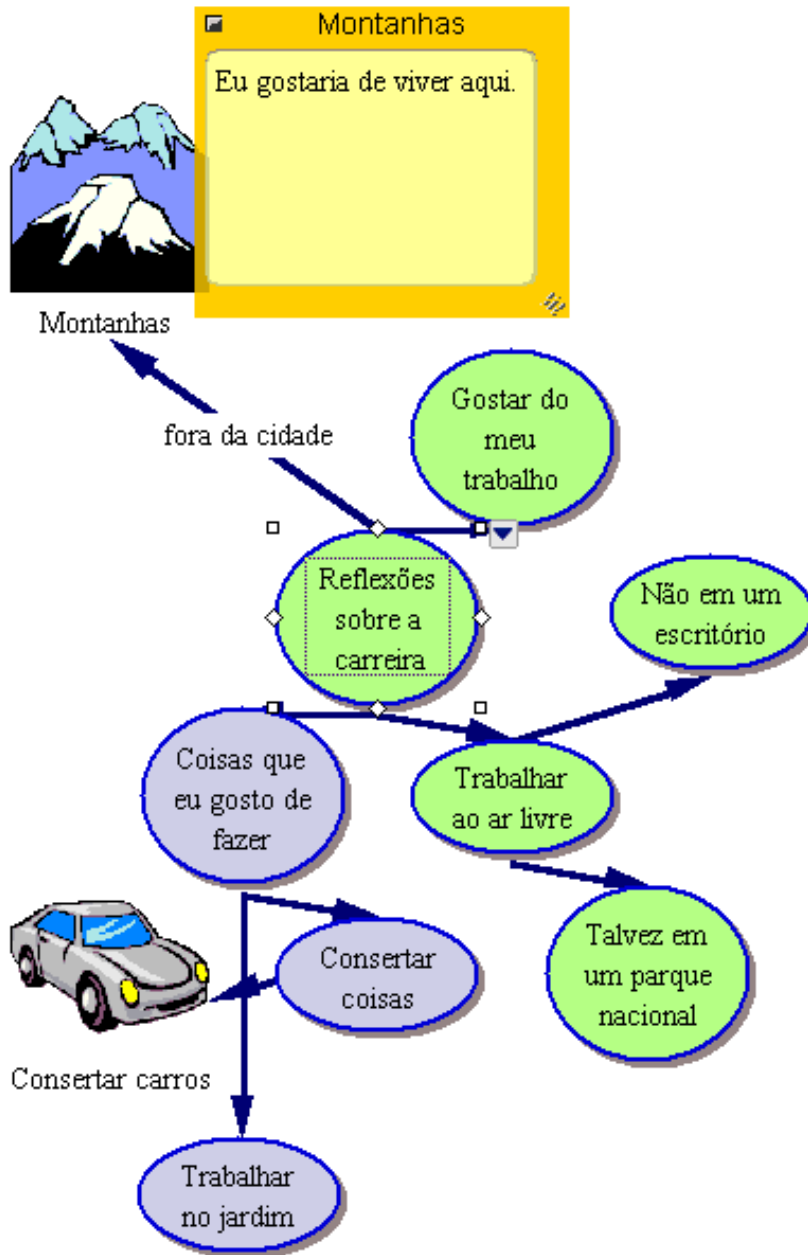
Montanhas

Eu gostaria de viver aqui.

Montanhas

fora da cidade

Gostar do meu trabalho

Reflexões sobre a carreira

Não em um escritório

Coisas que eu gosto de fazer

Trabalhar ao ar livre

Consertar coisas

Talvez em um parque nacional

Consertar carros

Trabalhar no jardim